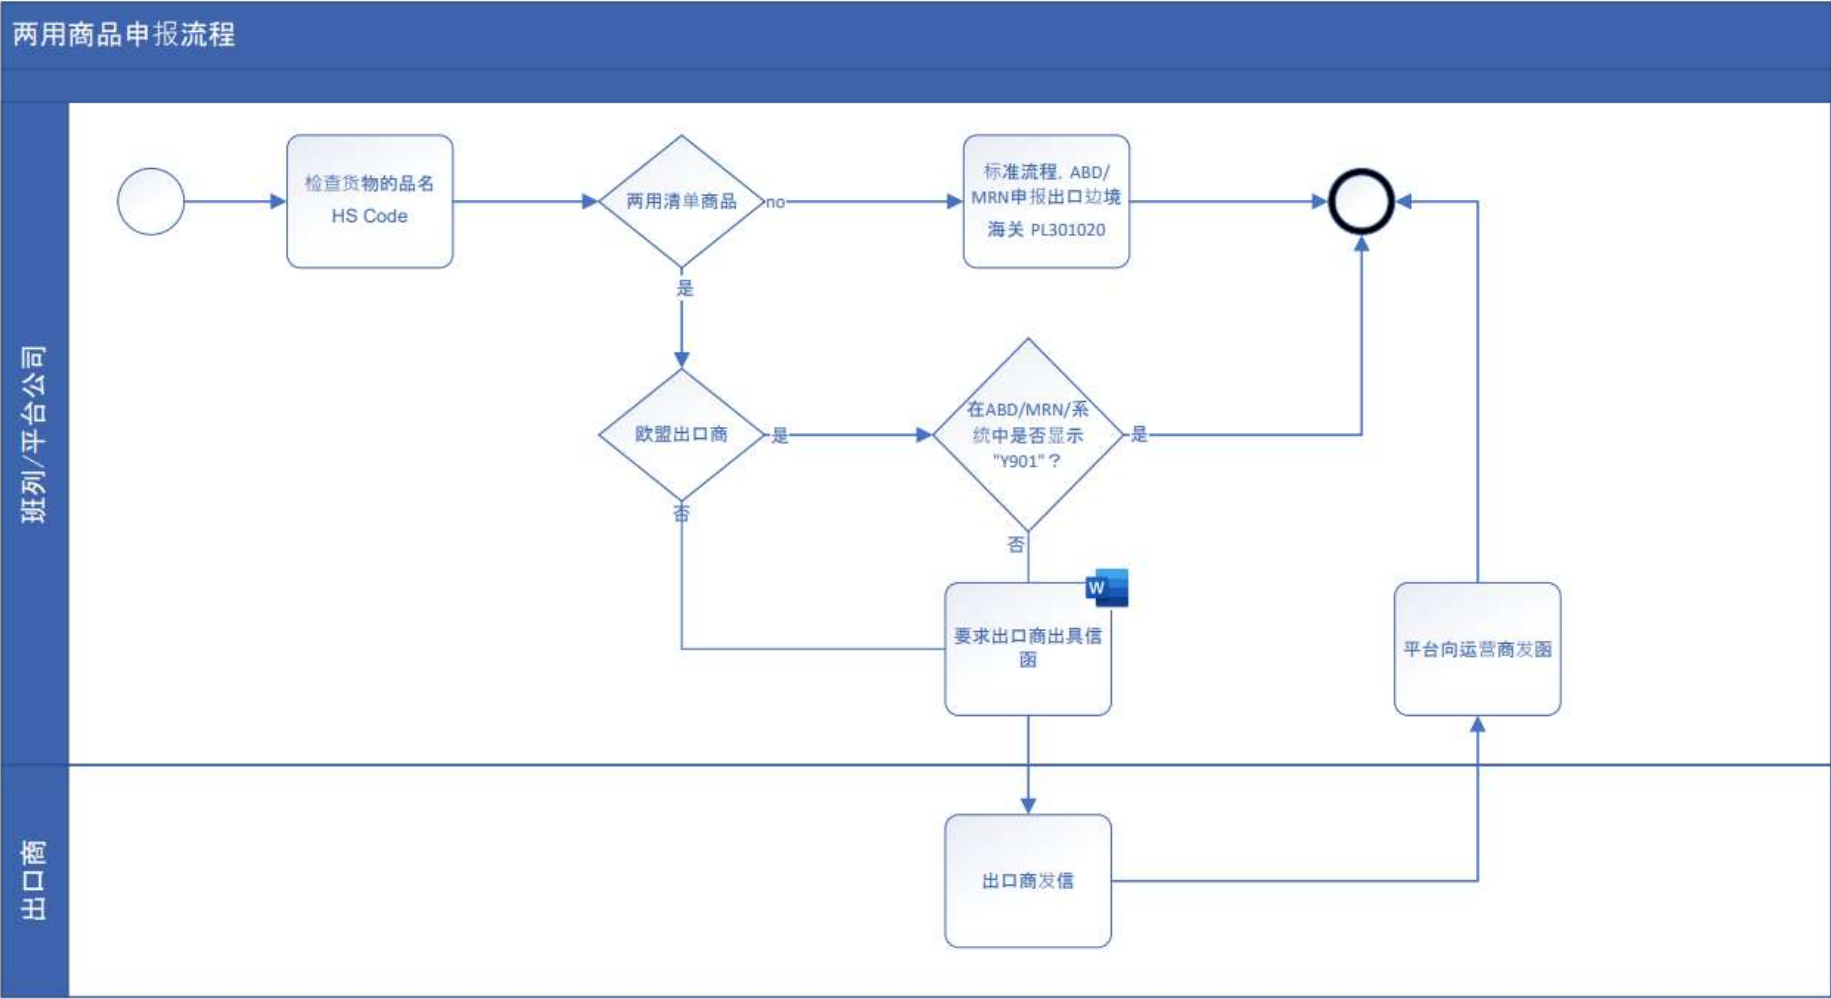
两用商品申报流程

班列/平台公司

检查货物的品名 HS Code

两用清单商品

no

标准流程, ABD/MRN申报出口边境海关 PL301020

是

欧盟出口商

是

在ABD/MRN/系统中是否显示"Y901"?

是

否

否

W

要求出口商出具信函

平台向运营商发函

出口商

出口商发信